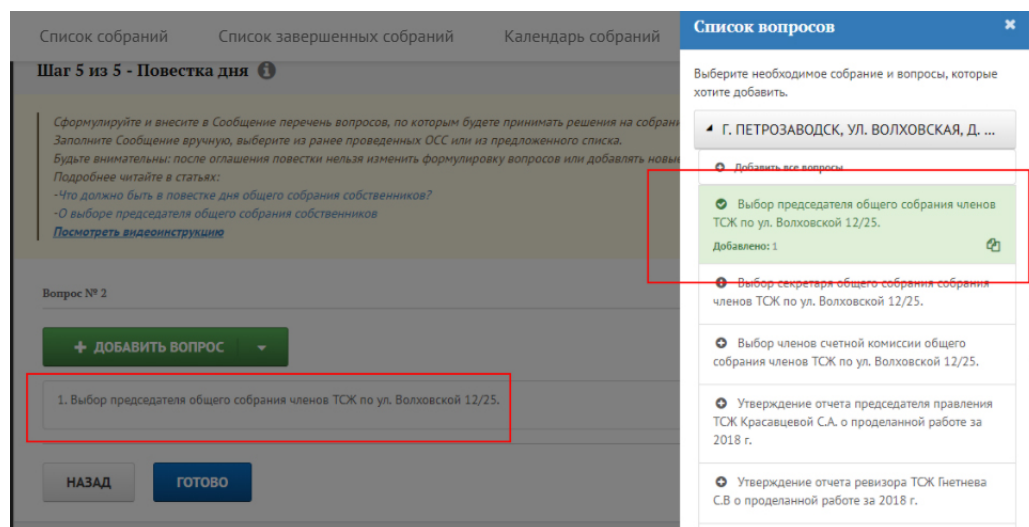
Список собраний   Список завершенных собраний   Календарь собраний

Шаг 5 из 5 - Повестка дня

Сформулируйте и внесите в Сообщение перечень вопросов, по которым будете принимать решения на собран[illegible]
Заполните Сообщение вручную, выберите из ранее проведенных ОСС или из предложенного списка.
Будьте внимательны: после оглашения повестки нельзя изменить формулировку вопросов или добавлять новы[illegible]
Подробнее читайте в статьях:
-Что должно быть в повестке дня общего собрания собственников?
-О выборе председателя общего собрания собственников
Посмотреть видеоинструкцию

Вопрос № 2

+ ДОБАВИТЬ ВОПРОС

1. Выбор председателя общего собрания членов ТСЖ по ул. Волховской 12/25.

НАЗАД   ГОТОВО

Список вопросов

Выберите необходимое собрание и вопросы, которые хотите добавить.

Г. ПЕТРОЗАВОДСК, УЛ. ВОЛХОВСКАЯ, Д. ...

Добавить все вопросы

Выбор председателя общего собрания членов ТСЖ по ул. Волховской 12/25.
Добавлено: 1

Выбор секретаря общего собрания собрания членов ТСЖ по ул. Волховской 12/25.

Выбор членов счетной комиссии общего собрания членов ТСЖ по ул. Волховской 12/25.

Утверждение отчета председателя правления ТСЖ Красавцевой С.А. о проделанной работе за 2018 г.

Утверждение отчета ревизора ТСЖ Гнетнева С.В о проделанной работе за 2018 г.